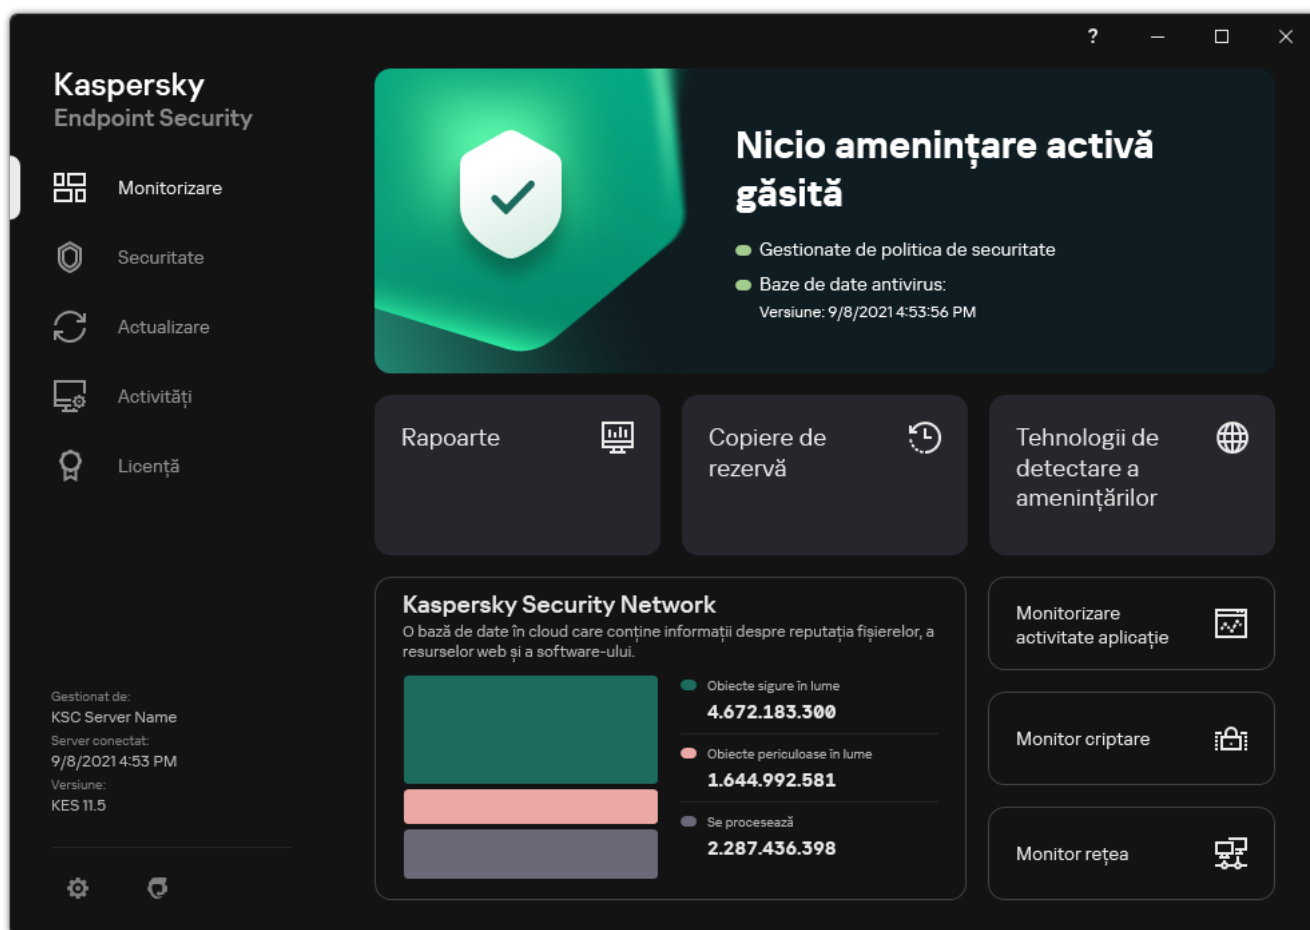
?

Kaspersky
Endpoint Security

Monitorizare

Securitate

Actualizare

Activități

Licență

Gestionat de:
KSC Server Name
Server conectat:
9/8/2021 4:53 PM
Versiune:
KES 11.5

Nicio amenințare activă găsită

Gestionate de politica de securitate

Baze de date antivirus:
Versiune: 9/8/2021 4:53:56 PM

Rapoarte

Copiere de rezervă

Tehnologii de detectare a amenințărilor

Kaspersky Security Network
O bază de date în cloud care conține informații despre reputația fișierelor, a resurselor web și a software-ului.

Obiecte sigure în lume
4.672.183.300

Obiecte periculoase în lume
1.644.992.581

Se procesează
2.287.436.398

Monitorizare activitate aplicație

Monitor criptare

Monitor rețea